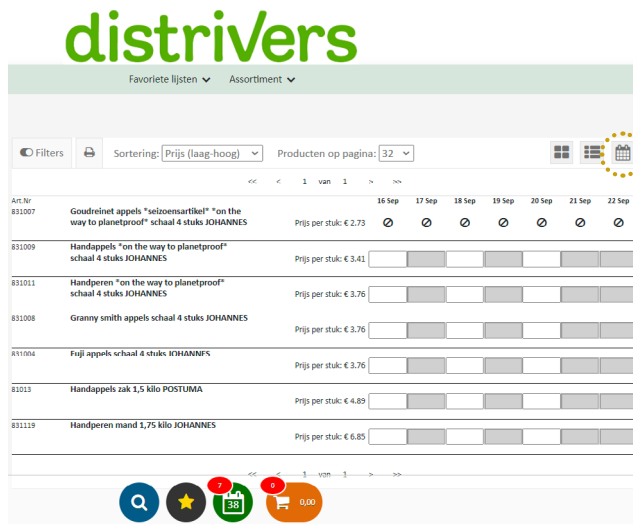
distrivers

Favoriete lijsten Assortiment

Filters Sortering: Prijs (laag-hoog) Producten op pagina: 32

<< < 1 van 1 > >>

Art.Nr 16 Sep 17 Sep 18 Sep 19 Sep 20 Sep 21 Sep 22 Sep

831007 Goudreinet appels *seizoensartikel* *on the way to planetproof* schaal 4 stuks JOHANNES Prijs per stuk: € 2.73

831009 Handappels *on the way to planetproof* schaal 4 stuks JOHANNES Prijs per stuk: € 3.41

831011 Handperen *on the way to planetproof* schaal 4 stuks JOHANNES Prijs per stuk: € 3.76

831008 Granny smith appels schaal 4 stuks JOHANNES Prijs per stuk: € 3.76

831004 Fuji appels schaal 4 stuks JOHANNES Prijs per stuk: € 3.76

81013 Handappels zak 1,5 kilo POSTUMA Prijs per stuk: € 4.89

831119 Handperen mand 1,75 kilo JOHANNES Prijs per stuk: € 6.85

<< < 1 van 1 > >>

7 38 0 0,00